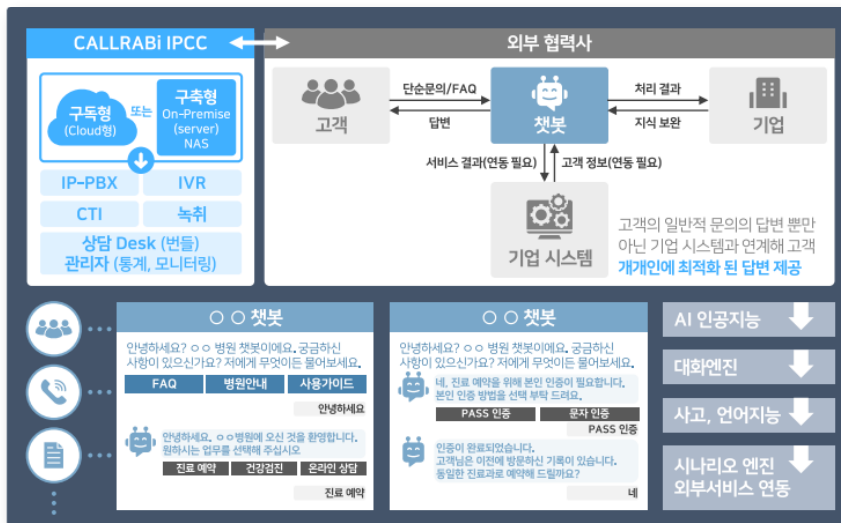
CALLRABi IPCC

구독형
(Cloud형)
또는
구축형
On-Premise
(server)
NAS

IP-PBX
IVR
CTI
녹취
상담 Desk (번들)
관리자 (통계, 모니터링)

외부 협력사

고객
단순문의/FAQ
답변
챗봇
처리 결과
지식 보완
기업
서비스 결과(연동 필요)
고객 정보(연동 필요)
기업 시스템

고객의 일반적 문의의 답변 뿐만 아닌 기업 시스템과 연계해 고객 개개인에 최적화 된 답변 제공

○ ○ 챗봇
안녕하세요? ○○ 병원 챗봇이에요. 궁금하신 사항이 있으신가요? 저에게 무엇이든 물어보세요.
FAQ
병원안내
사용가이드
안녕하세요
안녕하세요. ○○병원에 오신 것을 환영합니다. 원하시는 업무를 선택해 주십시오
진료 예약
건강검진
온라인 상담
진료 예약

○ ○ 챗봇
안녕하세요? ○○ 병원 챗봇이에요. 궁금하신 사항이 있으신가요? 저에게 무엇이든 물어보세요.
네, 진료 예약을 위해 본인 인증이 필요합니다. 본인 인증 방법을 선택 부탁 드려요.
PASS 인증
문자 인증
PASS 인증
인증이 완료되었습니다. 고객님은 이전에 방문하신 기록이 있습니다. 동일한 진료과로 예약해 드릴까요?
네

AI 인공지능
대화엔진
사고, 언어지능
시나리오 엔진
외부서비스 연동